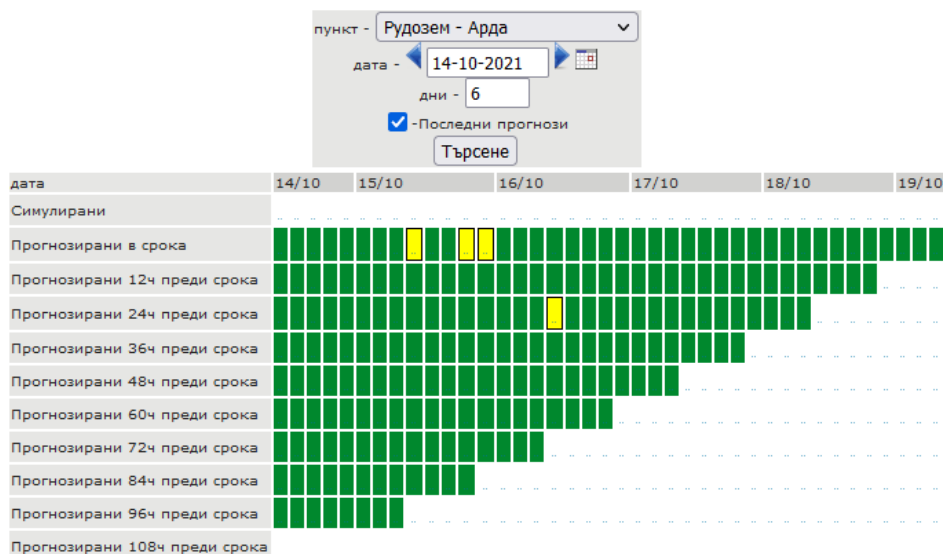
пункт - Рудозем - Арда
дата - 14-10-2021
дни - 6
-Последни прогнози
Търсене

| дата | 14/10 | 15/10 | 16/10 | 17/10 | 18/10 | 19/10 |
|---|---|---|---|---|---|---|
| Симулирани | | | | | | |
| Прогнозирани в срока | | | | | | |
| Прогнозирани 12ч преди срока | | | | | | |
| Прогнозирани 24ч преди срока | | | | | | |
| Прогнозирани 36ч преди срока | | | | | | |
| Прогнозирани 48ч преди срока | | | | | | |
| Прогнозирани 60ч преди срока | | | | | | |
| Прогнозирани 72ч преди срока | | | | | | |
| Прогнозирани 84ч преди срока | | | | | | |
| Прогнозирани 96ч преди срока | | | | | | |
| Прогнозирани 108ч преди срока | | | | | | |